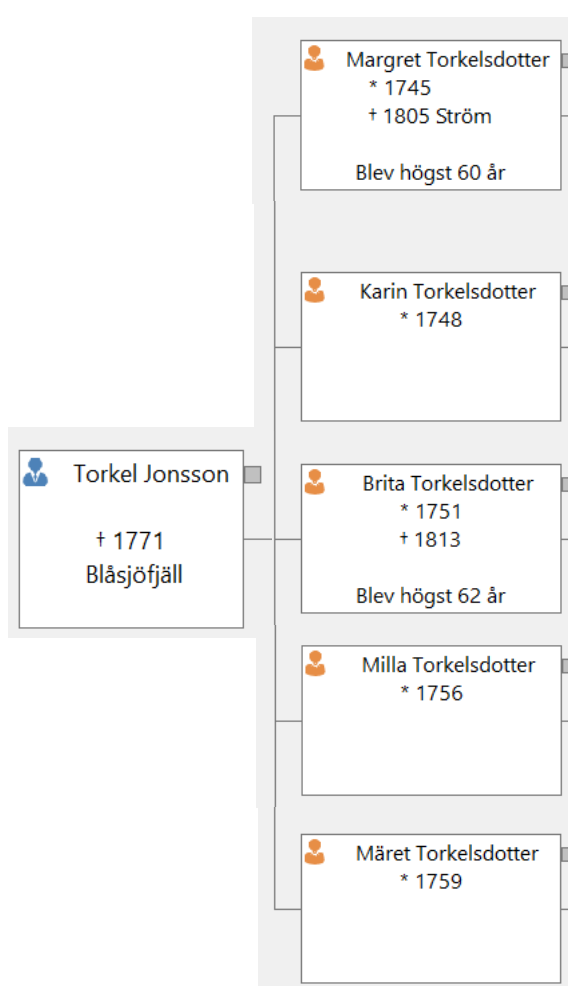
Torkel Jonsson

† 1771
Blåsjöfjäll

Margret Torkelsdotter
* 1745
† 1805 Ström

Blev högst 60 år

Karin Torkelsdotter
* 1748

Brita Torkelsdotter
* 1751
† 1813

Blev högst 62 år

Milla Torkelsdotter
* 1756

Märet Torkelsdotter
* 1759